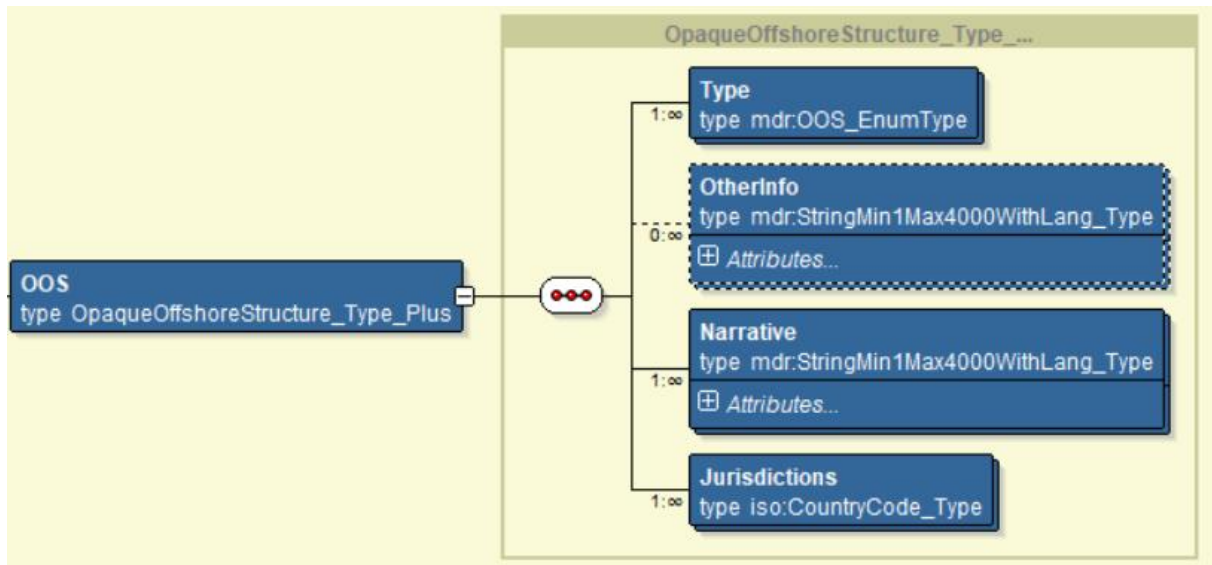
OpaqueOffshoreStructure_Type_...

OOS
type OpaqueOffshoreStructure_Type_Plus

1:∞
Type
type mdr:OOS_EnumType

0:∞
OtherInfo
type mdr:StringMin1Max4000WithLang_Type
⊞ Attributes...

1:∞
Narrative
type mdr:StringMin1Max4000WithLang_Type
⊞ Attributes...

1:∞
Jurisdictions
type iso:CountryCode_Type